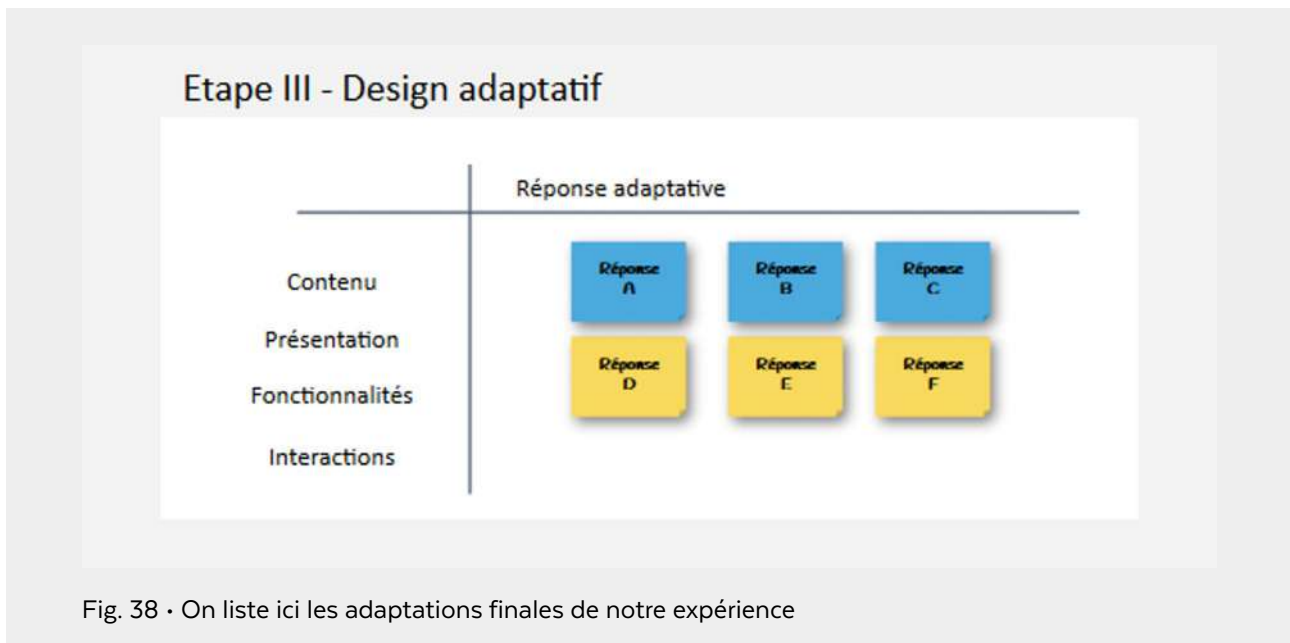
Etape III - Design adaptatif

Réponse adaptative

Contenu

Présentation

Fonctionnalités

Interactions

Réponse A

Réponse B

Réponse C

Réponse D

Réponse E

Réponse F

Fig. 38 • On liste ici les adaptations finales de notre expérience